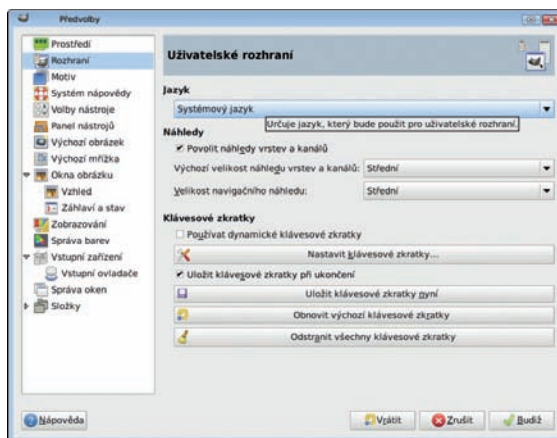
Předvolby

Prostředí
Rozhraní
Motiv
Systém nápovědy
Volby nástroje
Panel nástrojů
Výchozí obrázek
Výchozí mřížka
Okna obrázku
Vzhled
Záhlaví a stav
Zobrazování
Správa barev
Vstupní zařízení
Vstupní ovladače
Správa oken
Složky

Uživatelské rozhraní

Jazyk
Systémový jazyk
Určuje jazyk, který bude použit pro uživatelské rozhraní.

Náhledy
Povolit náhledy vrstev a kanálů
Výchozí velikost náhledu vrstev a kanálů: Střední
Velikost navigačního náhledu: Střední

Klávesové zkratky
Používat dynamické klávesové zkratky
Nastavit klávesové zkratky...
Uložit klávesové zkratky při ukončení
Uložit klávesové zkratky nyní
Obnovit výchozí klávesové zkratky
Odstranit všechny klávesové zkratky

Nápověda
Vrátit
Zrušit
Budiž